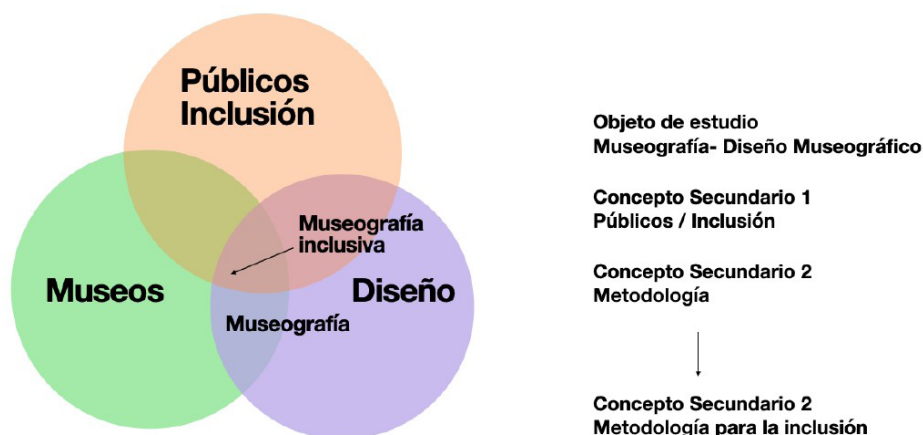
Públicos
Inclusión

Museografía
inclusiva

Museos

Diseño

Museografía

Objeto de estudio
Museografía- Diseño Museográfico

Concepto Secundario 1
Públicos / Inclusión

Concepto Secundario 2
Metodología

Concepto Secundario 2
Metodología para la inclusión